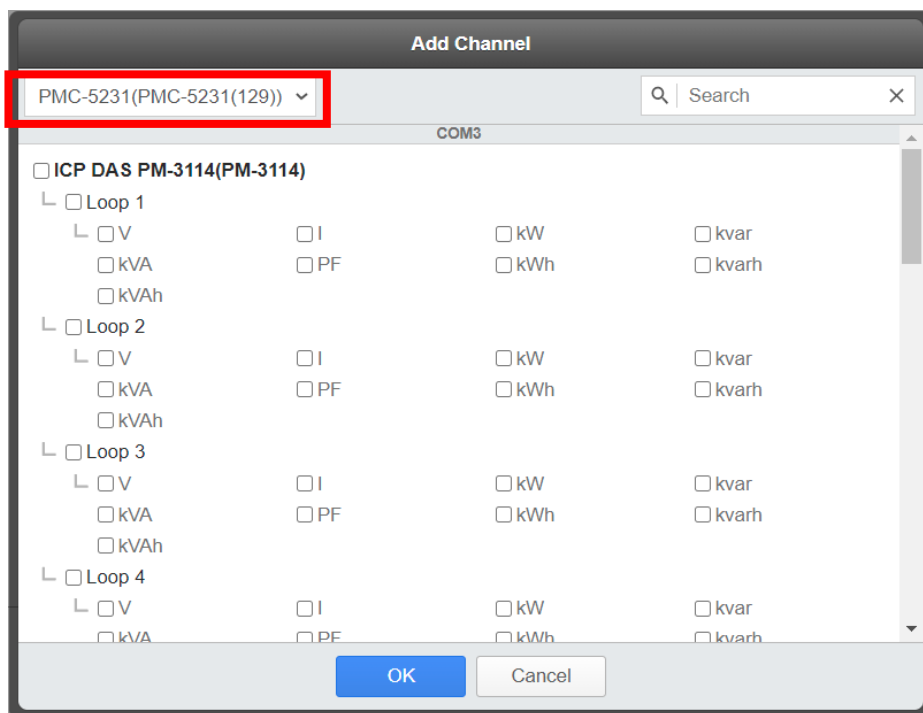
Add Channel

PMC-5231(PMC-5231(129))

Search

COM3

ICP DAS PM-3114(PM-3114)

Loop 1

V I kW kvar
kVA PF kWh kvarh
kVAh

Loop 2

V I kW kvar
kVA PF kWh kvarh
kVAh

Loop 3

V I kW kvar
kVA PF kWh kvarh
kVAh

Loop 4

V I kW kvar
kVA PF kWh kvarh

OK Cancel